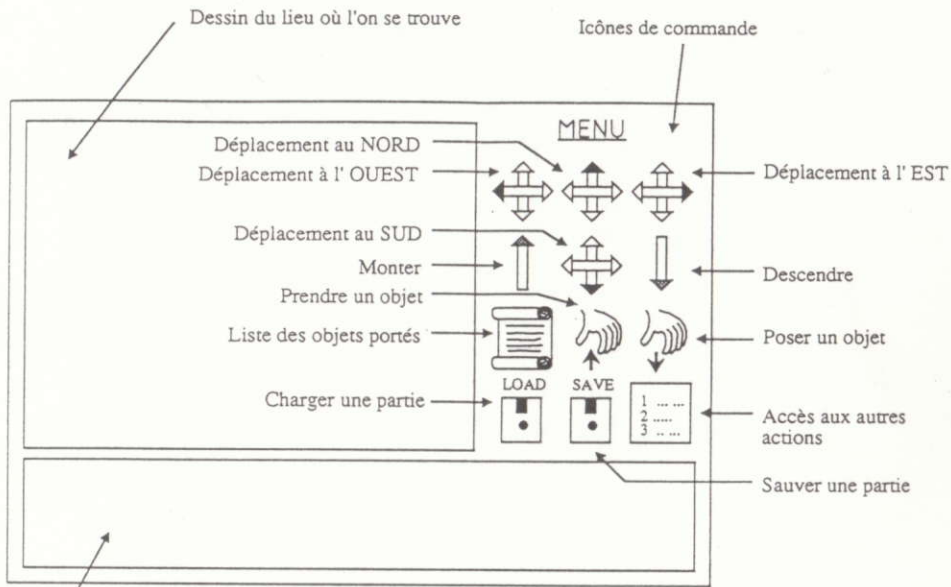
Dessin du lieu où l'on se trouve

Icônes de commande

MENU

Déplacement au NORD

Déplacement à l' OUEST

Déplacement à l' EST

Déplacement au SUD

Monter

Descendre

Prendre un objet

Liste des objets portés

Poser un objet

LOAD

SAVE

Charger une partie

1 ... ...
2 .....
3 .. ...

Accès aux autres actions

Sauver une partie